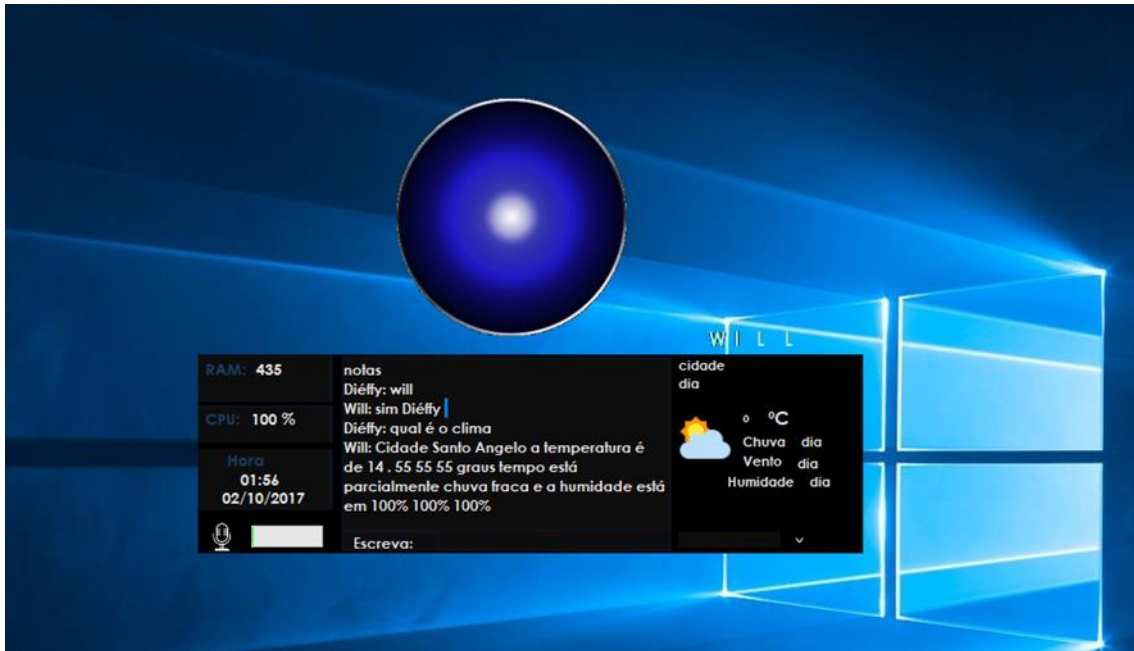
W I L L

RAM: 435

CPU: 100 %

Hora
01:56
02/10/2017

notas
Diéffy: will
Will: sim Diéffy
Diéffy: qual é o clima
Will: Cidade Santo Angelo a temperatura é de 14 . 55 55 55 graus tempo está parcialmente chuva fraca e a humidade está em 100% 100% 100%

Escreva:

cidade
dia

o °C
Chuva dia
Vento dia
Humidade dia